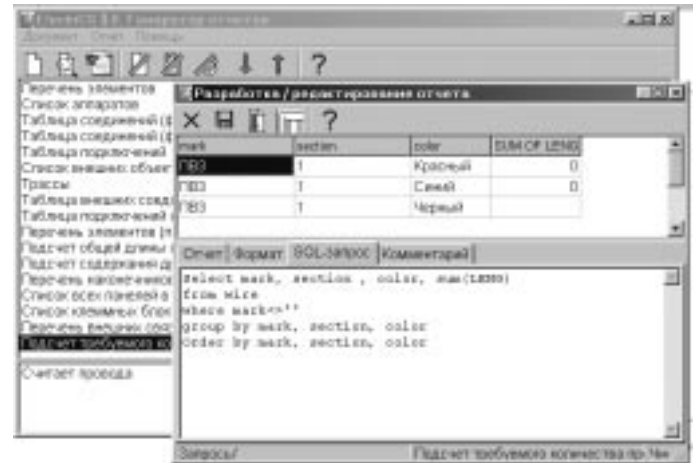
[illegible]
Документ Отчет Помощь

?

Перечень элементов
Список аппаратов
Таблица соединений (
Таблица соединений (
Таблица подключений
Список внешних объе
Трассы
Таблица внешних соед
Таблица подключений
Перечень элементов (
Подсчет общей длины
Подсчет содержания д
Перечень комплектнос
Список всех панелей в
Список клеммных блок
Перечень внешних сое
Подсчет требуемого ко

Считает провода

Разработка / редактирование отчета

?

| mark | section | color | SUM OF LENG |
|---|---|---|---|
| ПВ3 | 1 | Красный | 0 |
| ПВ3 | 1 | Синий | 0 |
| ПВ3 | 1 | Черный | |

Отчет | Формат | SQL-запрос | Комментарий

Select mark, section , color, sum(LENG)
from Wire
where mark<>''
group by mark, section, color
Order by mark, section, color

Запросы/
Подсчет требуемого количества пр.Ѕм